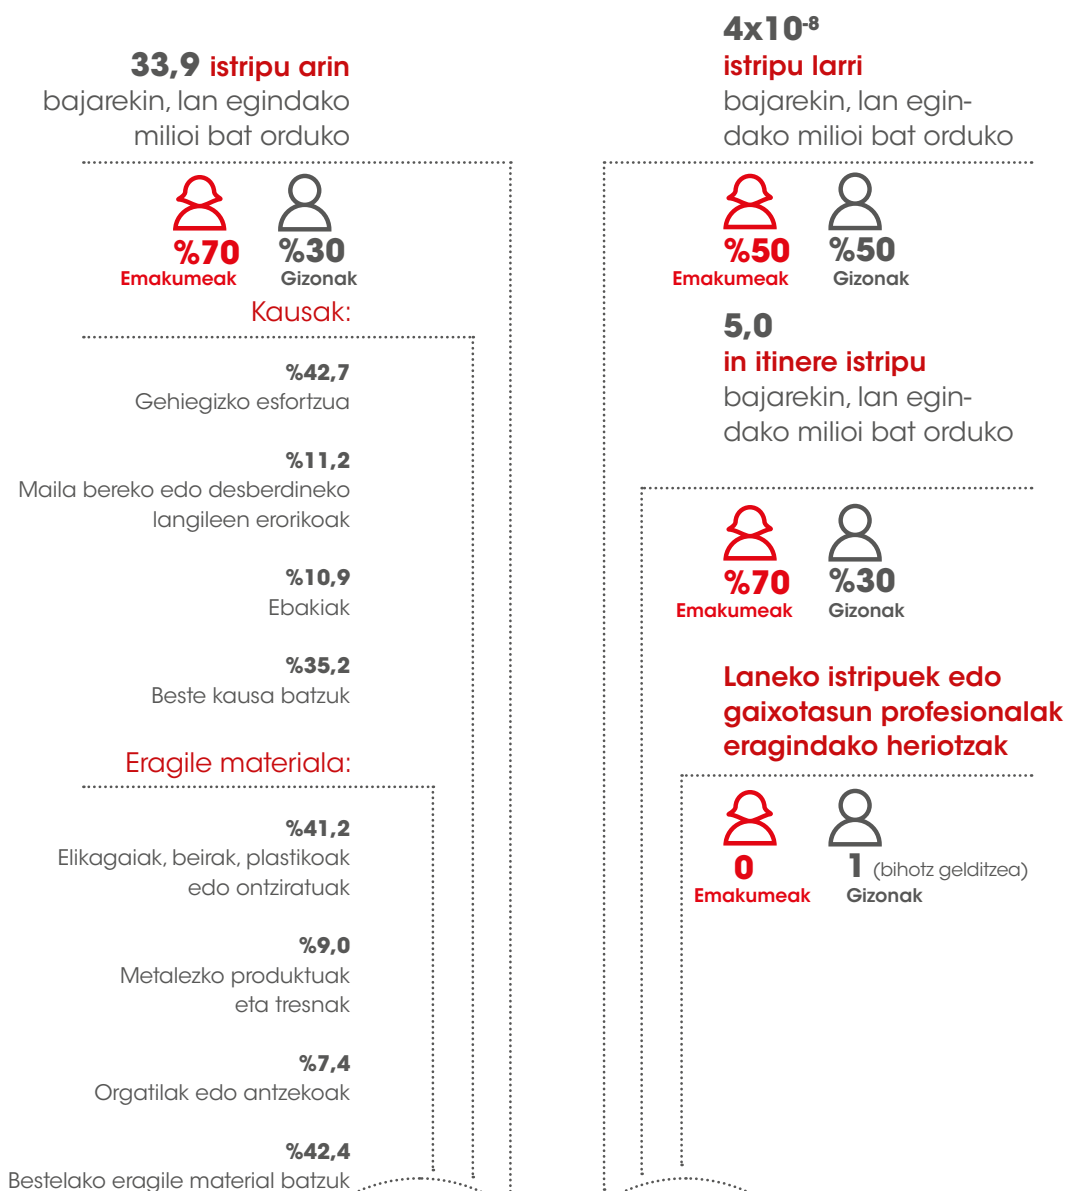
**33,9 istripu arin**
bajarekin, lan egindako milioi bat orduko

%70
Emakumeak

%30
Gizonak

Kausak:

%42,7
Gehiegizko esfortzua

%11,2
Maila bereko edo desberdineko langileen erorikoak

%10,9
Ebakiak

%35,2
Beste kausa batzuk

Eragile materiala:

%41,2
Elikagaiak, beirak, plastikoak edo ontziratuak

%9,0
Metalezko produktuak eta tresnak

%7,4
Orgatilak edo antzekoak

%42,4
Bestelako eragile material batzuk

$4x10^{-8}$
istripu larri
bajarekin, lan egindako milioi bat orduko

%50
Emakumeak

%50
Gizonak

5,0
in itinere istripu
bajarekin, lan egindako milioi bat orduko

%70
Emakumeak

%30
Gizonak

Laneko istripuek edo gaixotasun profesionalak eragindako heriotzak

0
Emakumeak

1 (bihotz gelditzea)
Gizonak